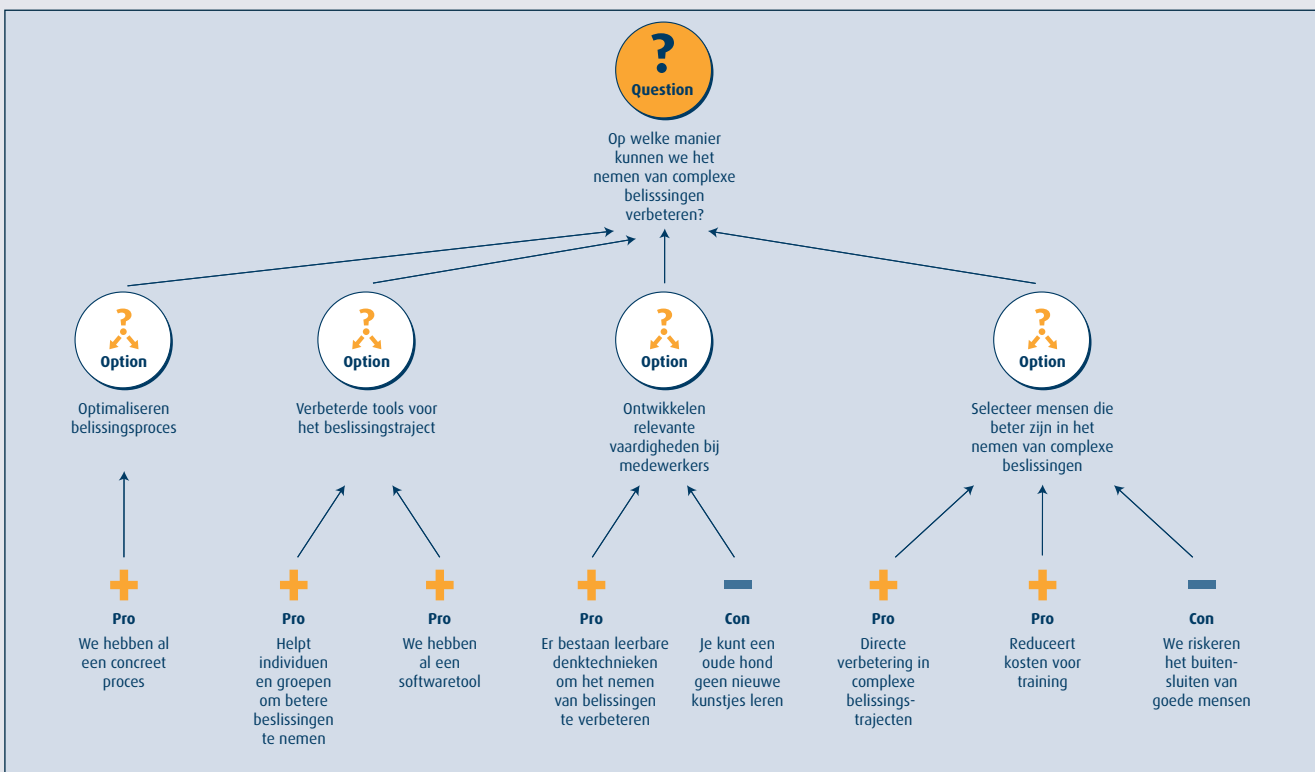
?
Question

Op welke manier kunnen we het nemen van complexe belisssingen verbeteren?

Option
Optimaliseren belissingsproces

Option
Verbeterde tools voor het beslissingstraject

Option
Ontwikkelen relevante vaardigheden bij medewerkers

Option
Selecteer mensen die beter zijn in het nemen van complexe beslissingen

Pro
We hebben al een concreet proces

Pro
Helpt individuen en groepen om betere beslissingen te nemen

Pro
We hebben al een softwaretool

Pro
Er bestaan leerbare denktechnieken om het nemen van belissingen te verbeteren

Con
Je kunt een oude hond geen nieuwe kunstjes leren

Pro
Directe verbetering in complexe belissingstrajecten

Pro
Reduceert kosten voor training

Con
We riskeren het buitensluiten van goede mensen